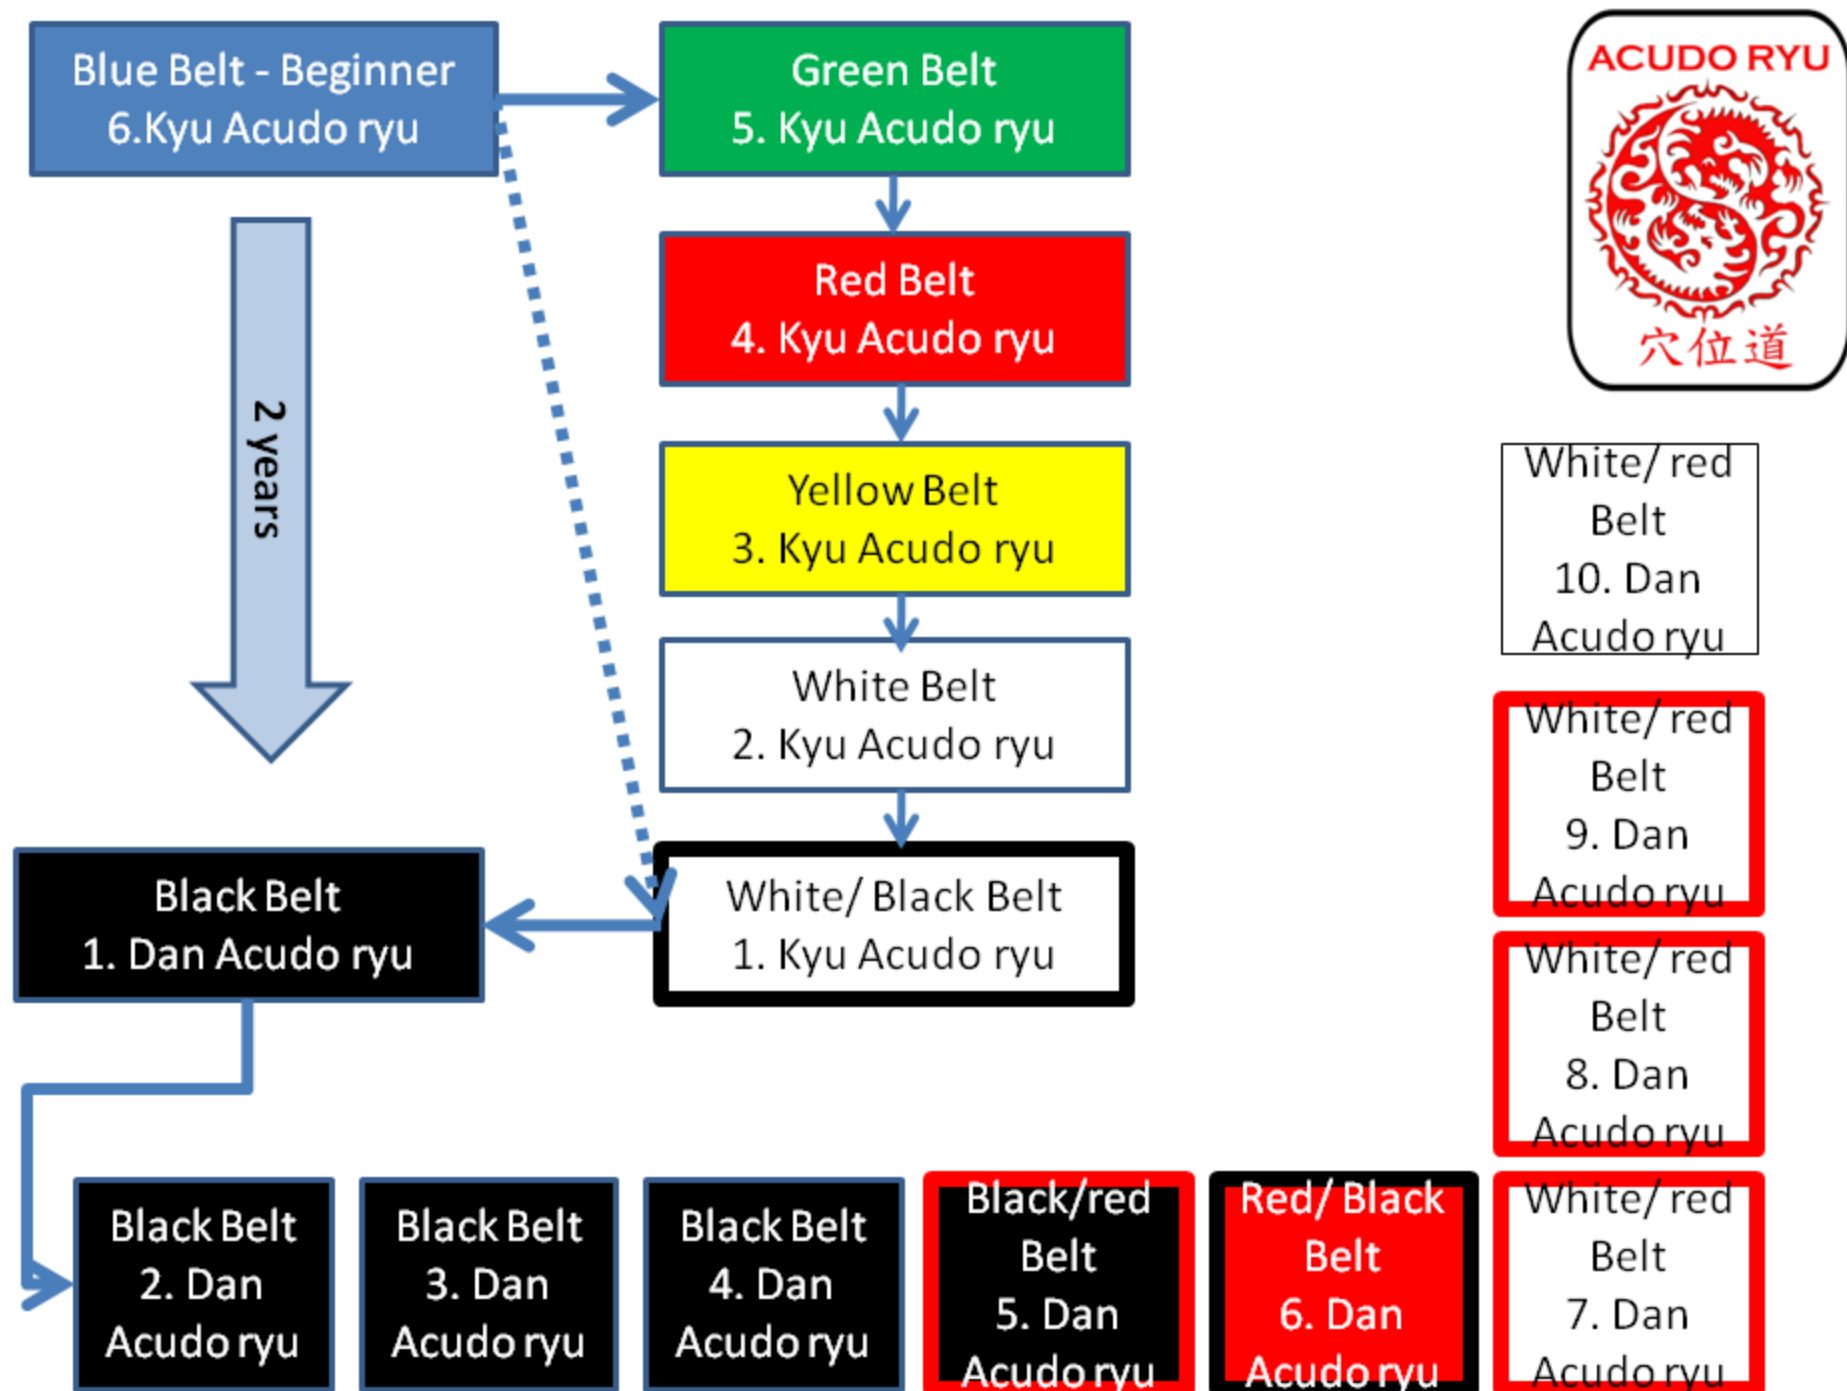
Blue Belt - Beginner
6.Kyu Acudo ryu

Green Belt
5. Kyu Acudo ryu

ACUDO RYU
穴位道

2 years

Red Belt
4. Kyu Acudo ryu

Yellow Belt
3. Kyu Acudo ryu

White/ red Belt
10. Dan Acudo ryu

White Belt
2. Kyu Acudo ryu

White/ red Belt
9. Dan Acudo ryu

Black Belt
1. Dan Acudo ryu

White/ Black Belt
1. Kyu Acudo ryu

White/ red Belt
8. Dan Acudo ryu

Black Belt
2. Dan Acudo ryu

Black Belt
3. Dan Acudo ryu

Black Belt
4. Dan Acudo ryu

Black/red Belt
5. Dan Acudo ryu

Red/ Black Belt
6. Dan Acudo ryu

White/ red Belt
7. Dan Acudo ryu